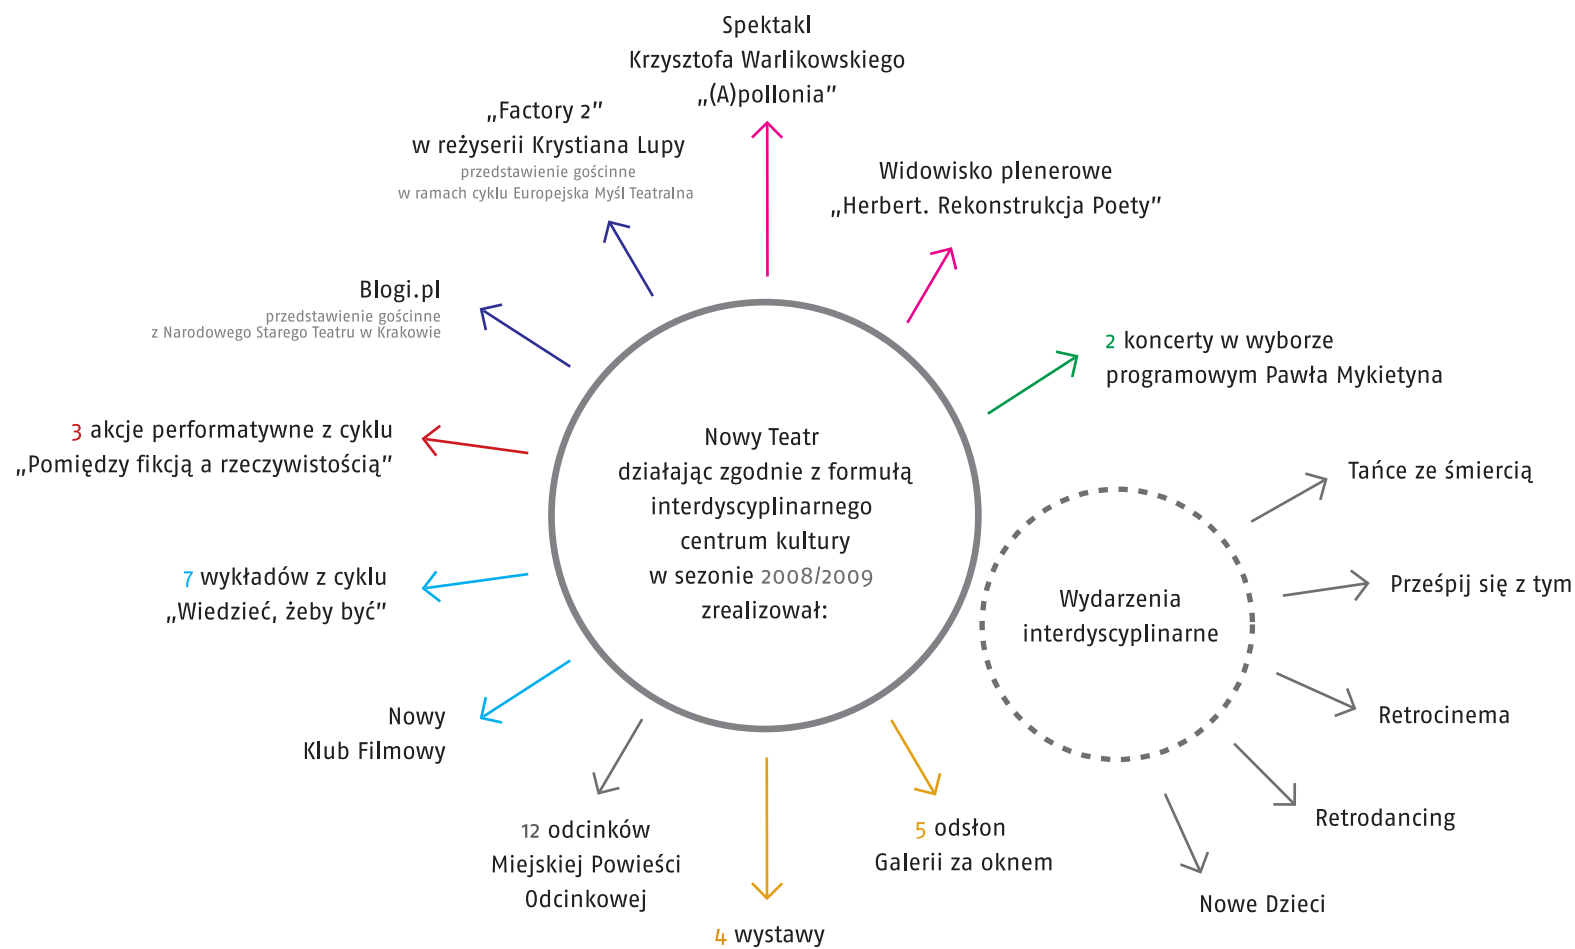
Nowy Teatr działając zgodnie z formułą interdyscyplinarnego centrum kultury w sezonie 2008/2009 zrealizował:

Spektakl Krzysztofa Warlikowskiego „(A)pollonia"

„Factory 2" w reżyserii Krystiana Lupy
przedstawienie gościnne w ramach cyklu Europejska Myśl Teatralna

Widowisko plenerowe „Herbert. Rekonstrukcja Poety"

Blogi.pl
przedstawienie gościnne z Narodowego Starego Teatru w Krakowie

2 koncerty w wyborze programowym Pawła Mykietyna

3 akcje performatywne z cyklu „Pomiędzy fikcją a rzeczywistością"

7 wykładów z cyklu „Wiedzieć, żeby być"

Nowy Klub Filmowy

12 odcinków Miejskiej Powieści Odcinkowej

4 wystawy

5 odsłon Galerii za oknem

Wydarzenia interdyscyplinarne

Tańce ze śmiercią

Prześpij się z tym

Retrocinema

Retrodancing

Nowe Dzieci